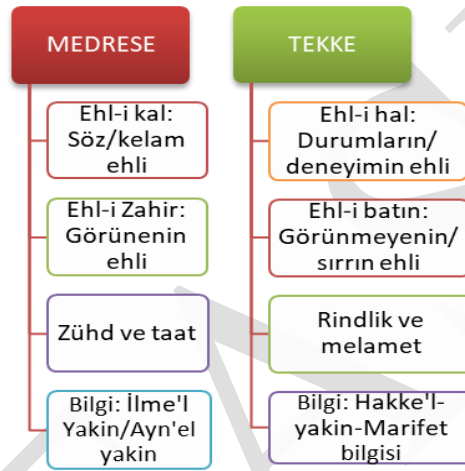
MEDRESE

Ehl-i kal: Söz/kelam ehli

Ehl-i Zahir: Görünenin ehli

Zühd ve taat

Bilgi: İlme'l Yakin/Ayn'el yakin

TEKKE

Ehl-i hal: Durumların/ deneyimin ehli

Ehl-i batın: Görünmeyenin/ sırrın ehli

Rindlik ve melamet

Bilgi: Hakke'l-yakin-Marifet bilgisi